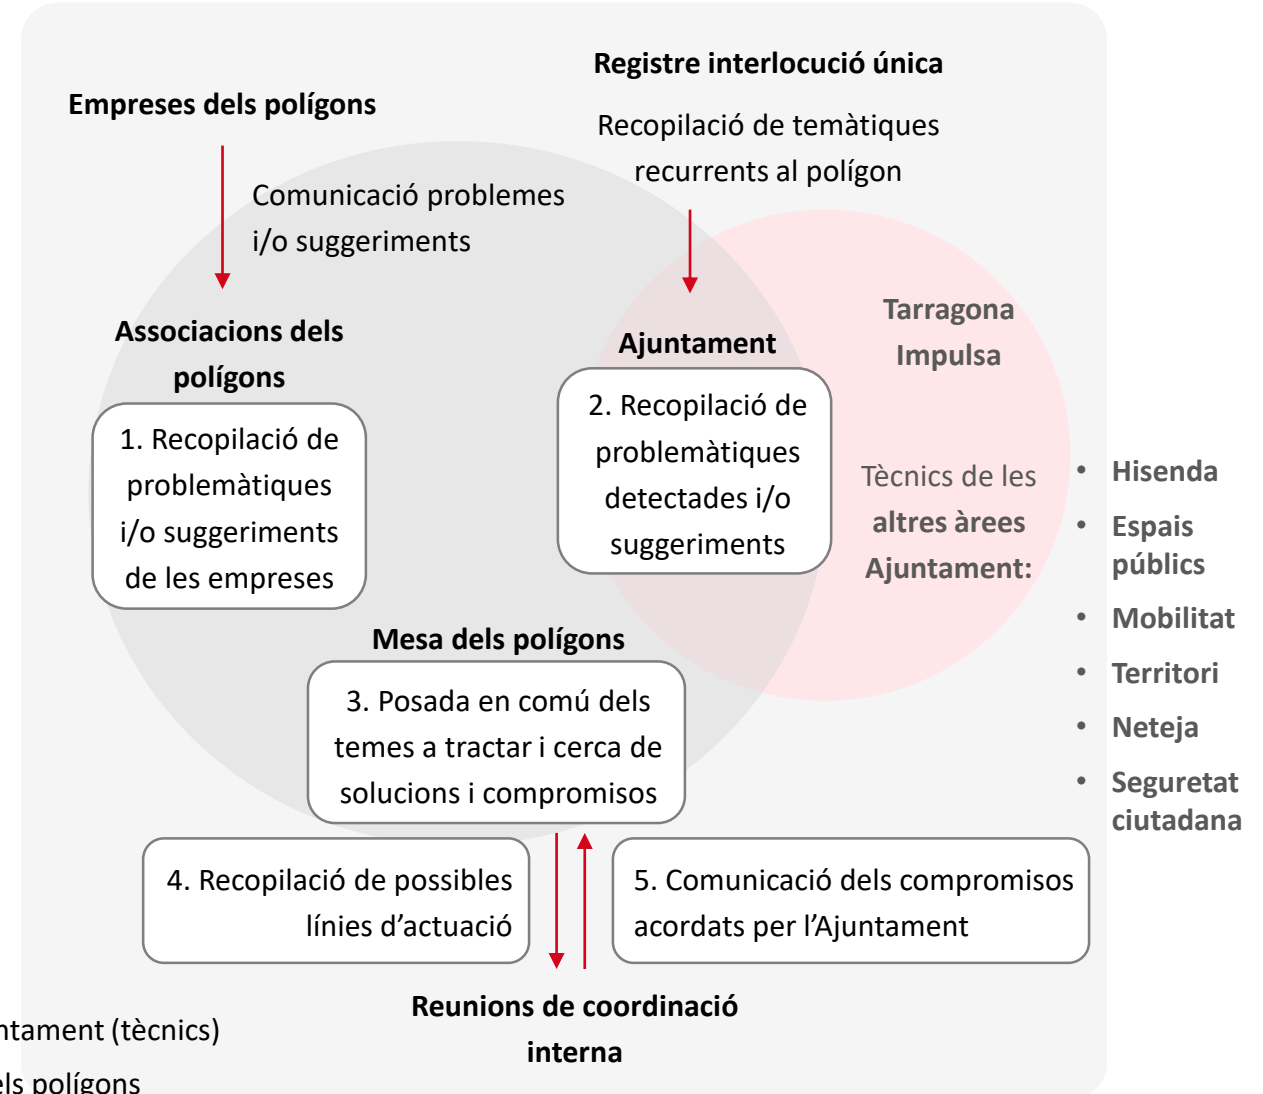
Registre interlocució única

Empreses dels polígons

Recopilació de temàtiques recurrents al polígon

Comunicació problemes i/o suggeriments

Tarragona Impulsa

Associacions dels polígons

Ajuntament

1. Recopilació de problemàtiques i/o suggeriments de les empreses

2. Recopilació de problemàtiques detectades i/o suggeriments

Tècnics de les altres àrees Ajuntament:

- Hisenda
- Espais públics
- Mobilitat
- Territori
- Neteja
- Seguretat ciutadana

Mesa dels polígons

3. Posada en comú dels temes a tractar i cerca de solucions i compromisos

4. Recopilació de possibles línies d'actuació

5. Comunicació dels compromisos acordats per l'Ajuntament

Reunions de coordinació interna

ntament (tècnics)

els polígons